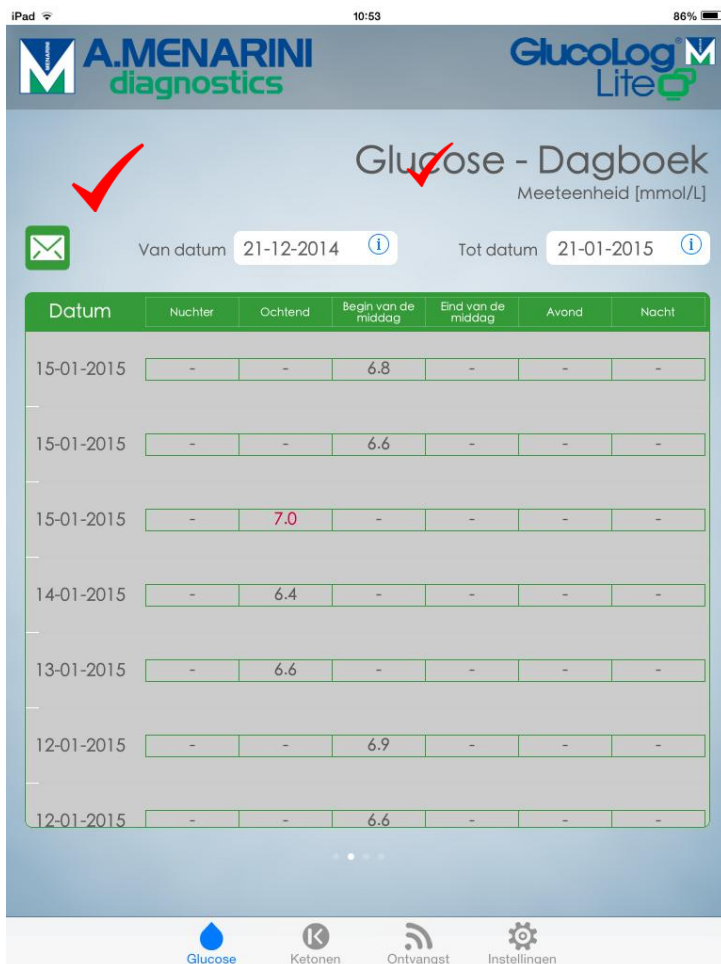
iPad 10:53 86%

A.MENARINI diagnostics

GlucoLog Lite

Glucose - Dagboek
Meeteenheid [mmol/L]

Van datum 21-12-2014
Tot datum 21-01-2015

| Datum | Nuchter | Ochtend | Begin van de middag | Eind van de middag | Avond | Nacht |
|---|---|---|---|---|---|---|
| 15-01-2015 | - | - | 6.8 | - | - | - |
| 15-01-2015 | - | - | 6.6 | - | - | - |
| 15-01-2015 | - | 7.0 | - | - | - | - |
| 14-01-2015 | - | 6.4 | - | - | - | - |
| 13-01-2015 | - | 6.6 | - | - | - | - |
| 12-01-2015 | - | - | 6.9 | - | - | - |
| 12-01-2015 | - | - | 6.6 | - | - | - |

Glucose Ketonen Ontvangst Instellingen